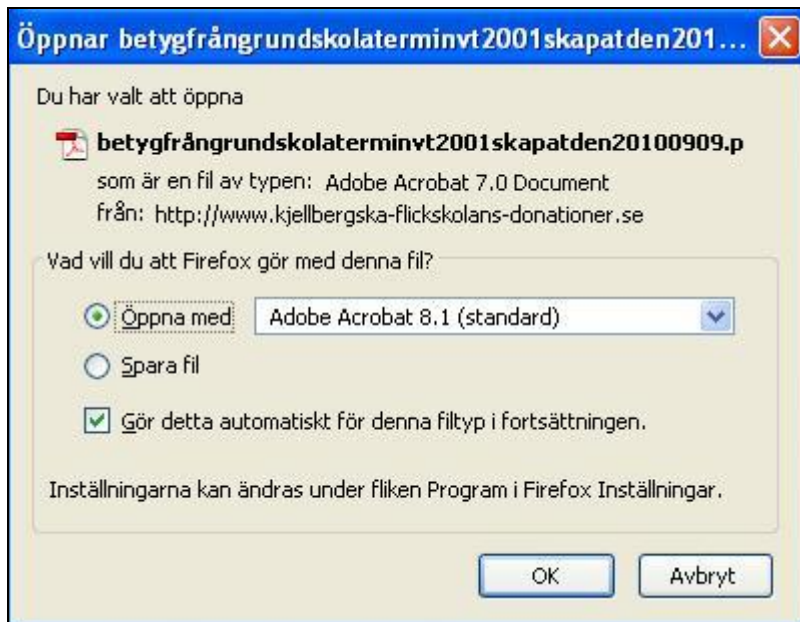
Öppnar betygfrångrundskolaterminvt2001skapatden201...

Du har valt att öppna

betygfrångrundskolaterminvt2001skapatden20100909.p

som är en fil av typen: Adobe Acrobat 7.0 Document

från: http://www.kjellbergska-flickskolans-donationer.se

Vad vill du att Firefox gör med denna fil?

Öppna med Adobe Acrobat 8.1 (standard)

Spara fil

Gör detta automatiskt för denna filtyp i fortsättningen.

Inställningarna kan ändras under fliken Program i Firefox Inställningar.

OK Avbryt